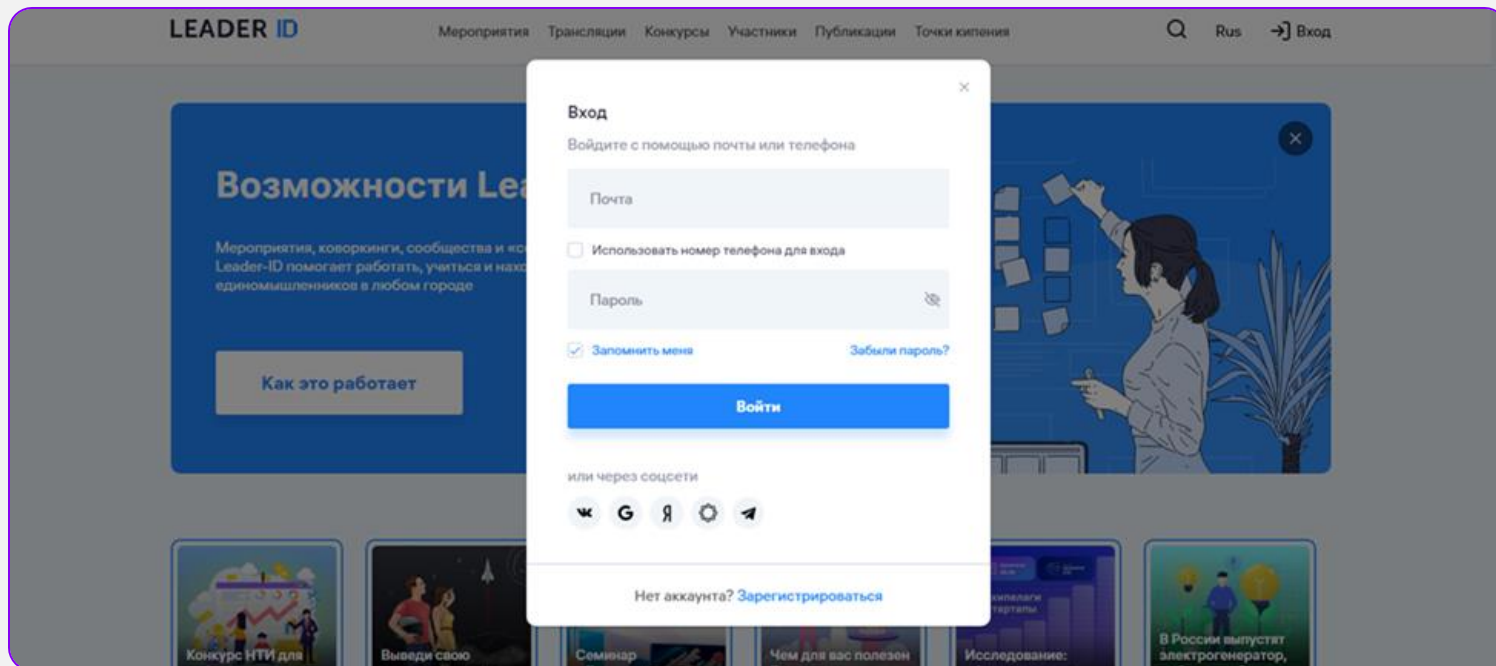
LEADER ID

Мероприятия Трансляции Конкурсы Участники Публикации Точки кипения

Rus Вход

Возможности Lea

Мероприятия, коворкинги, сообщества и «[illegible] Leader-ID помогает работать, учиться и нах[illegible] единомышленников в любом городе

Как это работает

Вход

Войдите с помощью почты или телефона

Почта

Использовать номер телефона для входа

Пароль

Запомнить меня

Забыли пароль?

Войти

или через соцсети

Нет аккаунта? Зарегистрироваться

Конкурс НТИ для

Выведи свою

Семинар

Чем для вас полезен

Исследование:

В России выпустят электрогенератор,